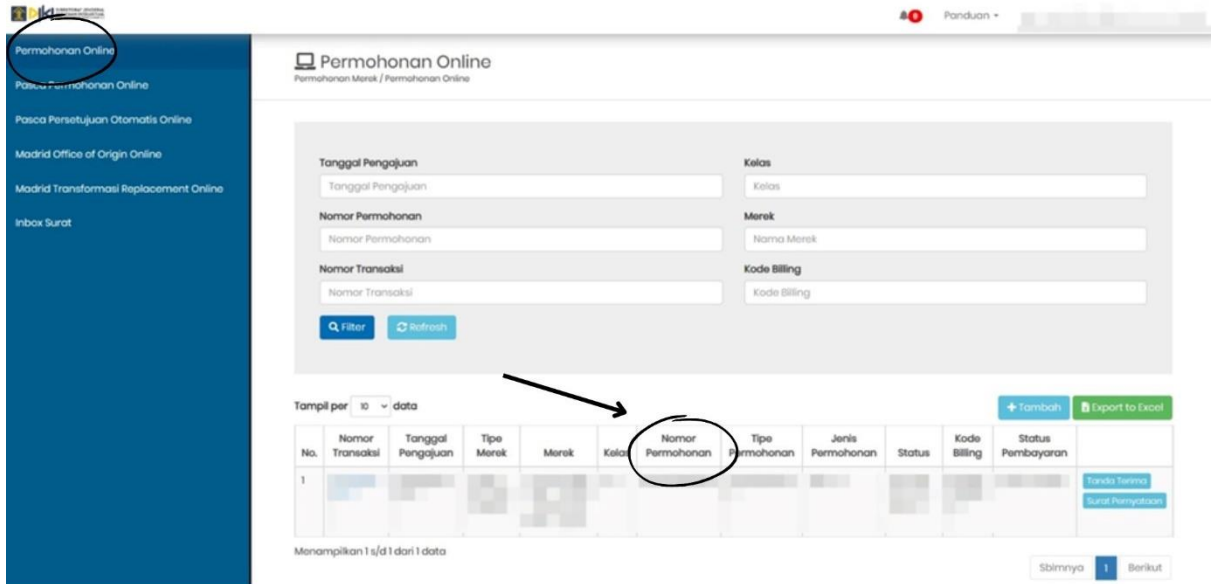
Panduan

Permohonan Online
Pasca Permohonan Online
Pasca Persetujuan Otomatis Online
Madrid Office of Origin Online
Madrid Transformasi Replacement Online
Inbox Surat

Permohonan Online
Permohonan Merek / Permohonan Online

Tanggal Pengajuan
Tanggal Pengajuan
Kelas
Kelas
Nomor Permohonan
Nomor Permohonan
Merek
Nama Merek
Nomor Transaksi
Nomor Transaksi
Kode Billing
Kode Billing

Filter Refresh

Tampil per 10 data

+ Tambah Export to Excel

| No. | Nomor Transaksi | Tanggal Pengajuan | Tipe Merek | Merek | Kelas | Nomor Permohonan | Tipe Permohonan | Jenis Permohonan | Status | Kode Billing | Status Pembayaran | |
|---|---|---|---|---|---|---|---|---|---|---|---|---|
| 1 | | | | | | | | | | | | Tanda Terima Surat Pernyataan |

Menampilkan 1 s/d 1 dari 1 data

Sblmnya 1 Berikut